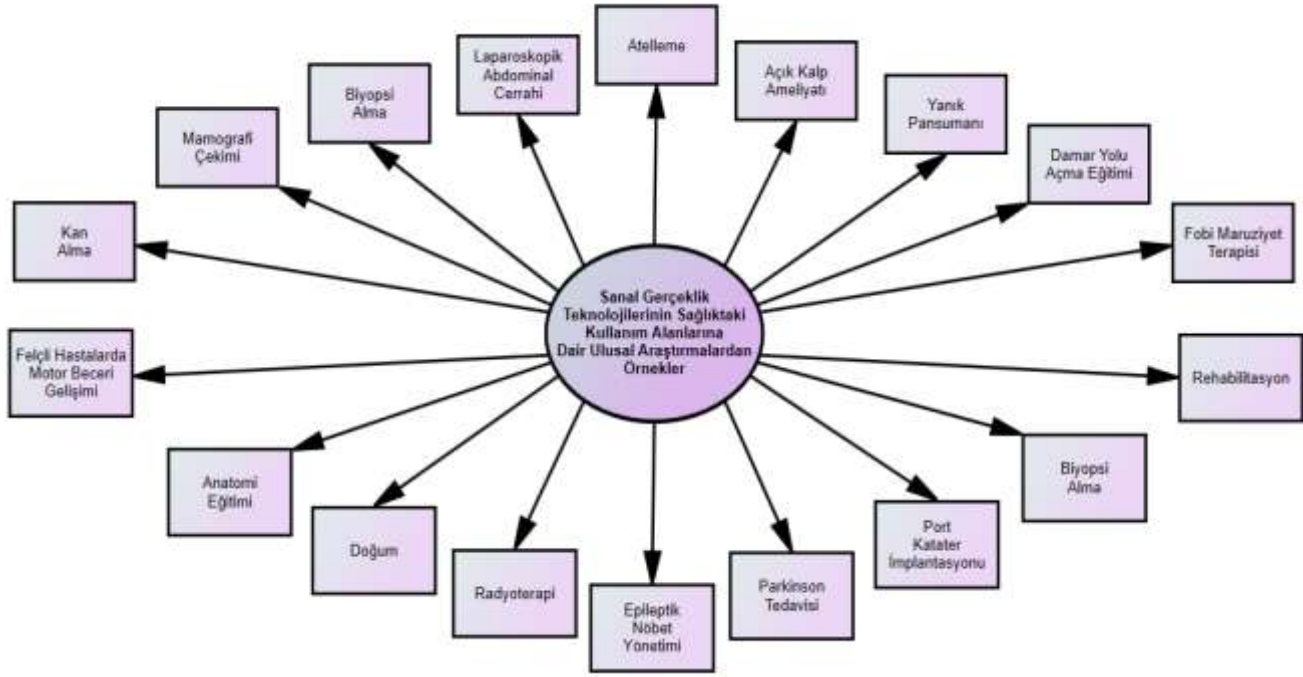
Sanal Gerçeklik Teknolojilerinin Sağlıktaki Kullanım Alanlarına Dair Ulusal Araştırmalardan Örnekler

Atelleme

Laparoskopik Abdominal Cerrahi

Açık Kalp Ameliyatı

Biyopsi Alma

Yanık Pansumanı

Mamografi Çekimi

Damar Yolu Açma Eğitimi

Kan Alma

Fobi Maruziyet Terapisi

Felçli Hastalarda Motor Beceri Gelişimi

Rehabilitasyon

Anatomi Eğitimi

Biyopsi Alma

Doğum

Port Katater İmplantasyonu

Radyoterapi

Parkinson Tedavisi

Epileptik Nöbet Yönetimi